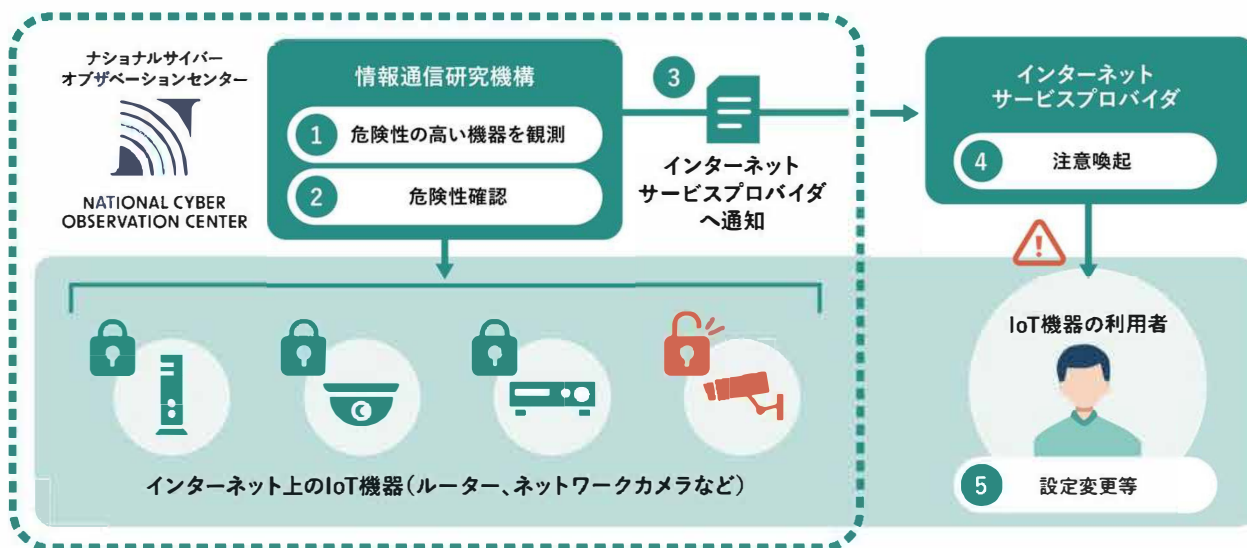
ナショナルサイバー
オブザベーションセンター

NATIONAL CYBER
OBSERVATION CENTER

情報通信研究機構

1 危険性の高い機器を観測

2 危険性確認

3

インターネット
サービスプロバイダ
へ通知

インターネット
サービスプロバイダ

4 注意喚起

IoT機器の利用者

5 設定変更等

インターネット上のIoT機器（ルーター、ネットワークカメラなど）